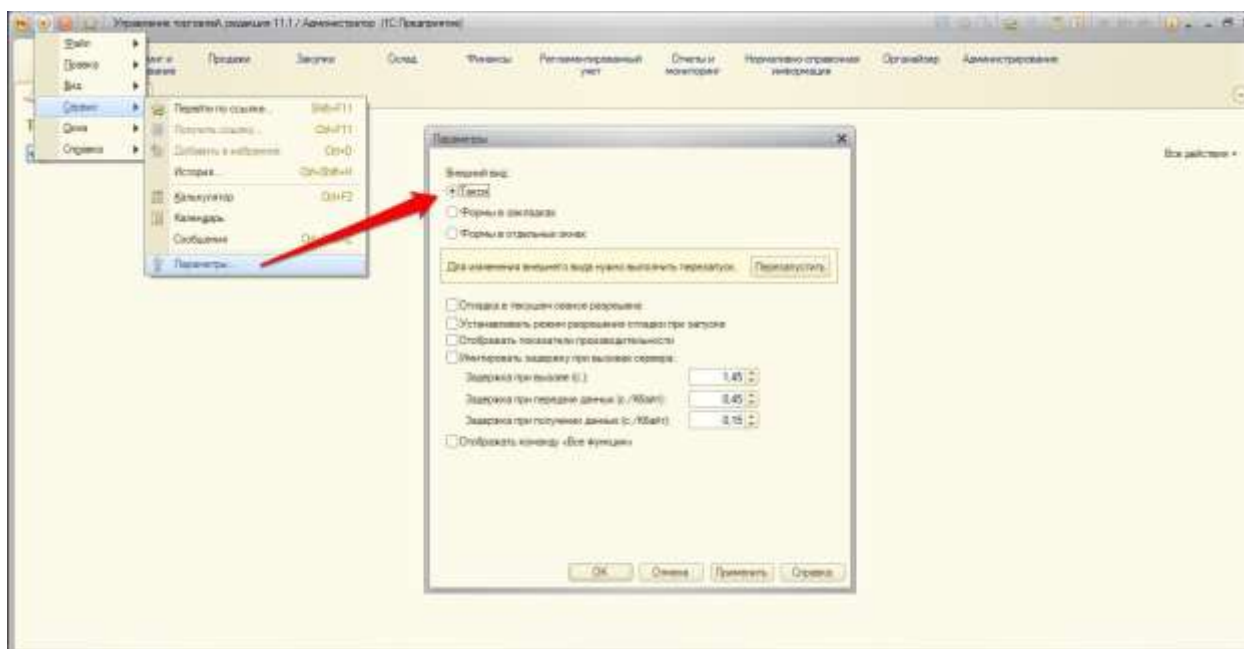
Управление торговлей, редакция 11.1 / Администратор (1С:Предприятие)

Файл
Правка
Вид
Сервис
Окна
Справка

Перейти по ссылке... Shift+F11
Получить ссылку... Ctrl+F11
Добавить в избранное Ctrl+D
История... Ctrl+Shift+H
Калькулятор Ctrl+F2
Календарь
Сообщения
Параметры...

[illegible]
Продажи
Закупки
Склад
Финансы
Регламентированный учет
Отчеты и мониторинг
Нормативно-справочная информация
Органайзер
Администрирование

Все действия ▾

Параметры

Внешний вид:
Такси
Формы в закладках
Формы в отдельных окнах

Для изменения внешнего вида нужно выполнить перезапуск. Перезапустить

Отладка в текущем сеансе разрешена
Устанавливать режим разрешения отладки при запуске
Отображать показатели производительности
Имитировать задержку при вызовах сервера:
Задержка при вызове (с.): 1.45
Задержка при передаче данных (с./Кбайт): 0.45
Задержка при получении данных (с./Кбайт): 0.15
Отображать команду «Все функции»

OK Отмена Применить Справка